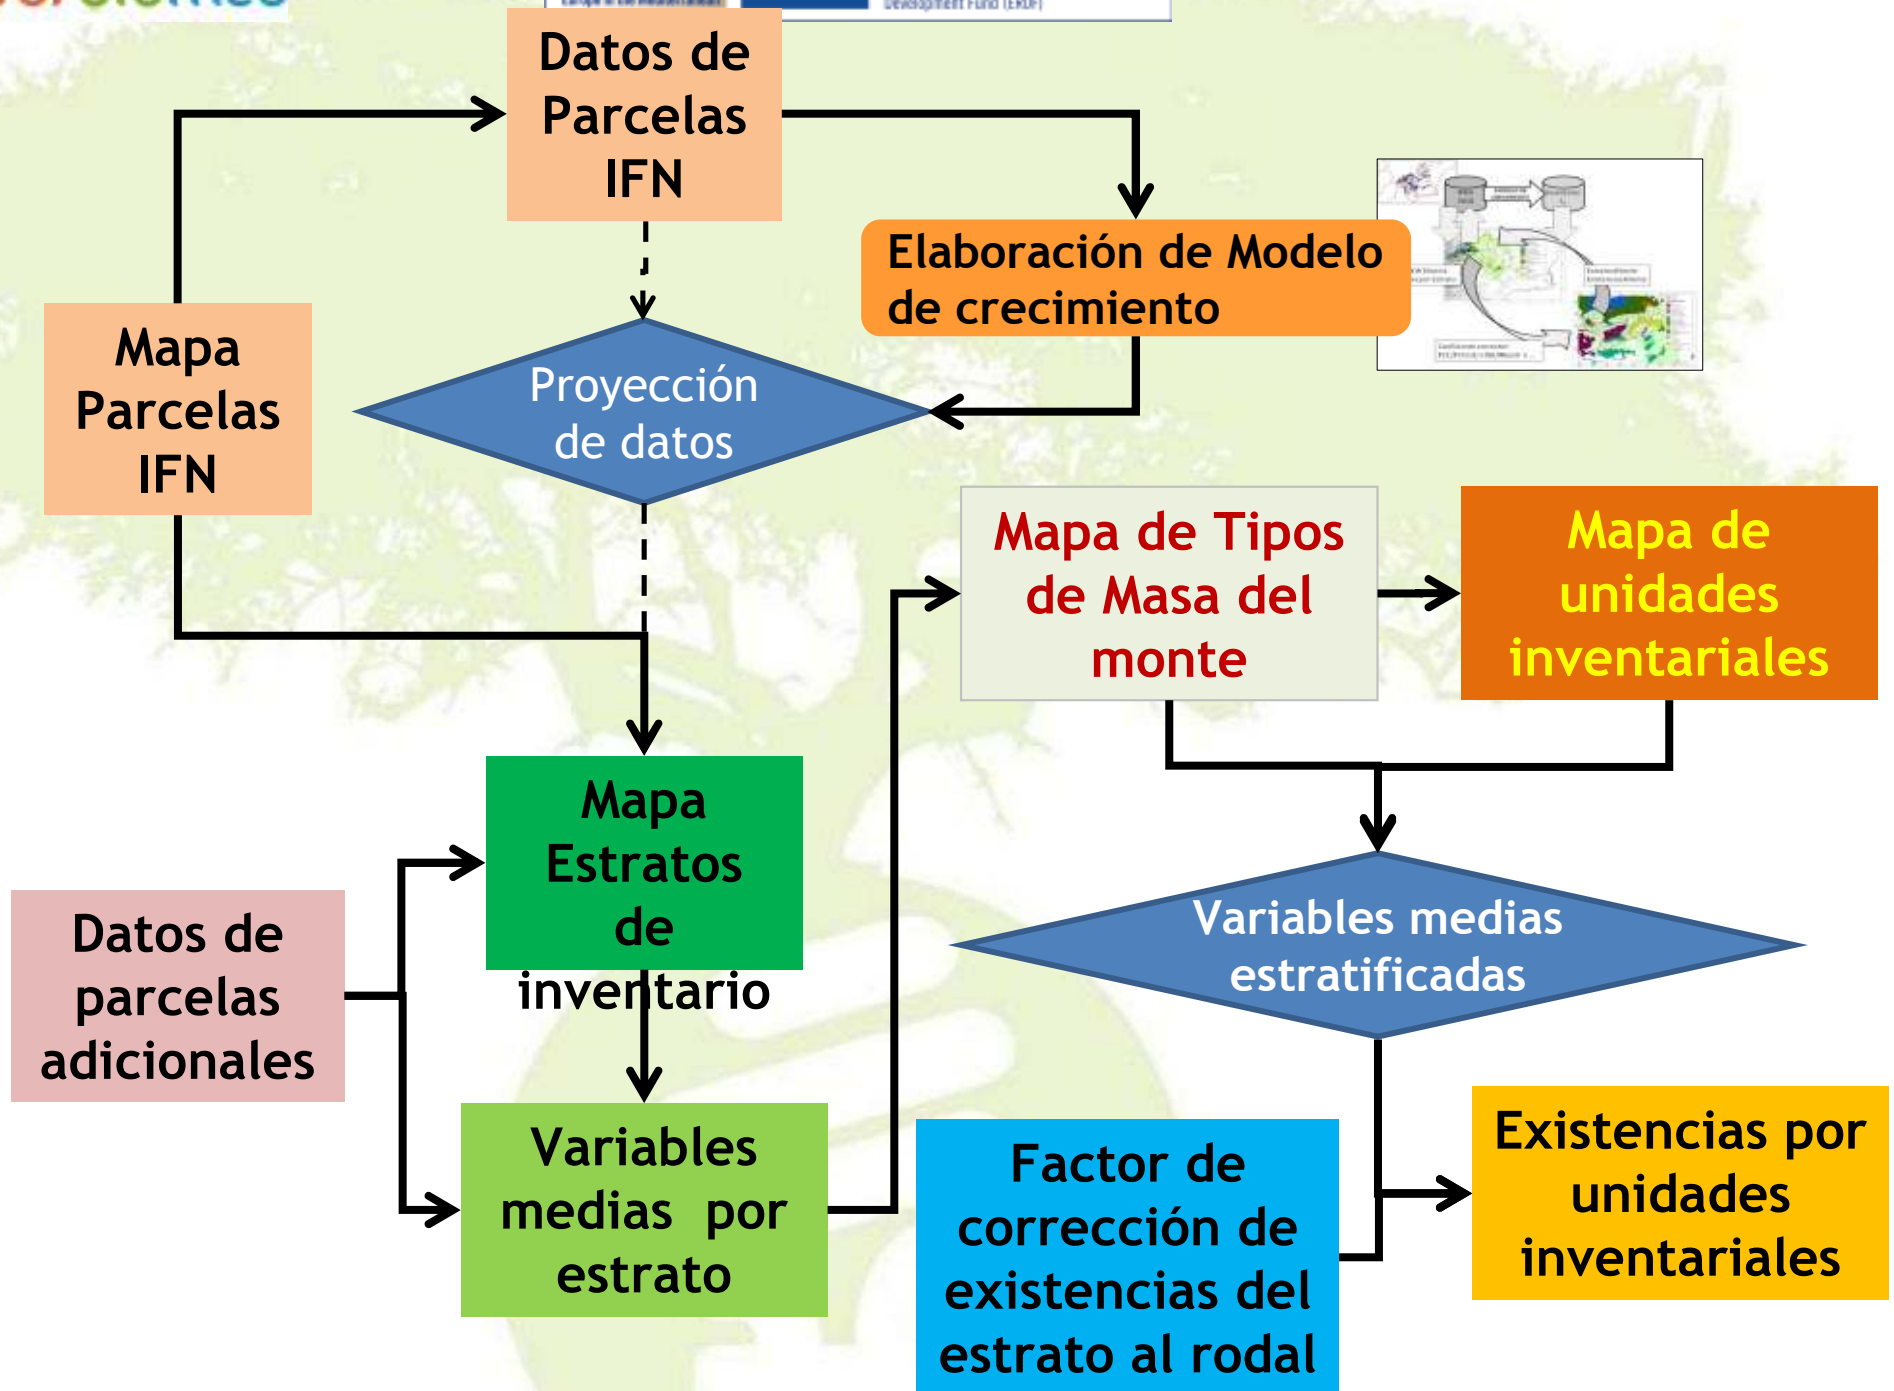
Datos de Parcelas IFN

Elaboración de Modelo de crecimiento

Mapa Parcelas IFN

Proyección de datos

Mapa de Tipos de Masa del monte

Mapa de unidades inventariales

Mapa Estratos de inventario

Variables medias estratificadas

Datos de parcelas adicionales

Variables medias por estrato

Factor de corrección de existencias del estrato al rodal

Existencias por unidades inventariales